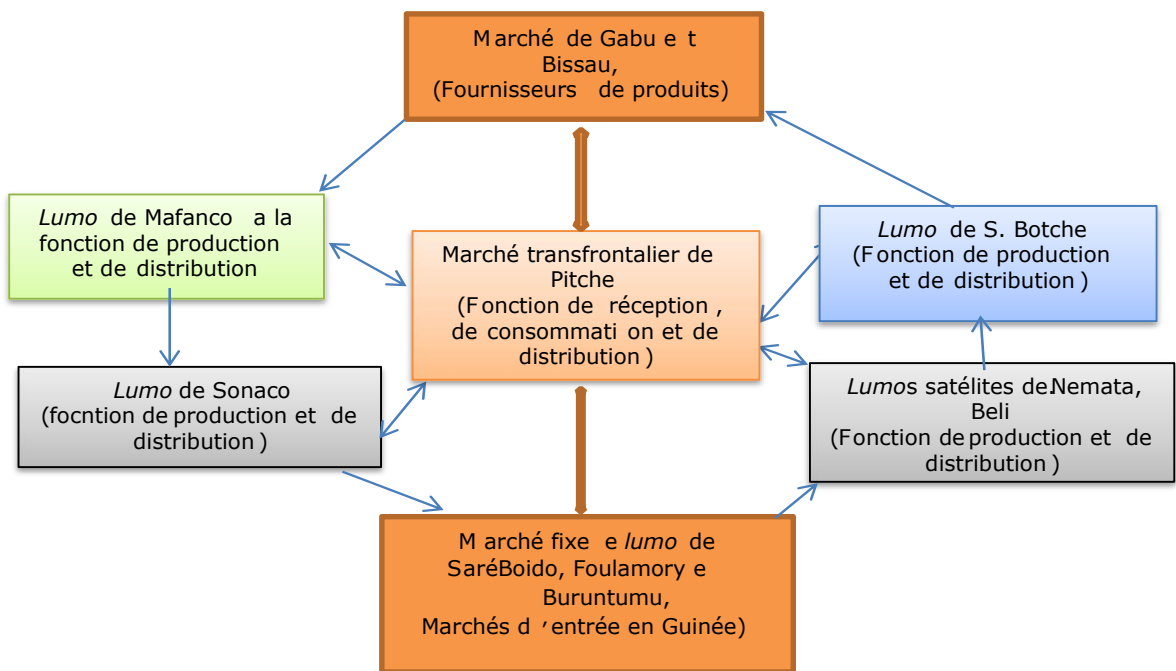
Marché de Gabu et Bissau, (Fournisseurs de produits)

Lumo de Mafanco a la fonction de production et de distribution

Marché transfrontalier de Pitche (Fonction de réception, de consommation et de distribution)

Lumo de S. Botche (Fonction de production et de distribution)

Lumo de Sonaco (focntion de production et de distribution)

Lumos satélites de Nemata, Beli (Fonction de production et de distribution)

Marché fixe e lumo de SaréBoido, Foulamory e Buruntumu, Marchés d'entrée en Guinée)